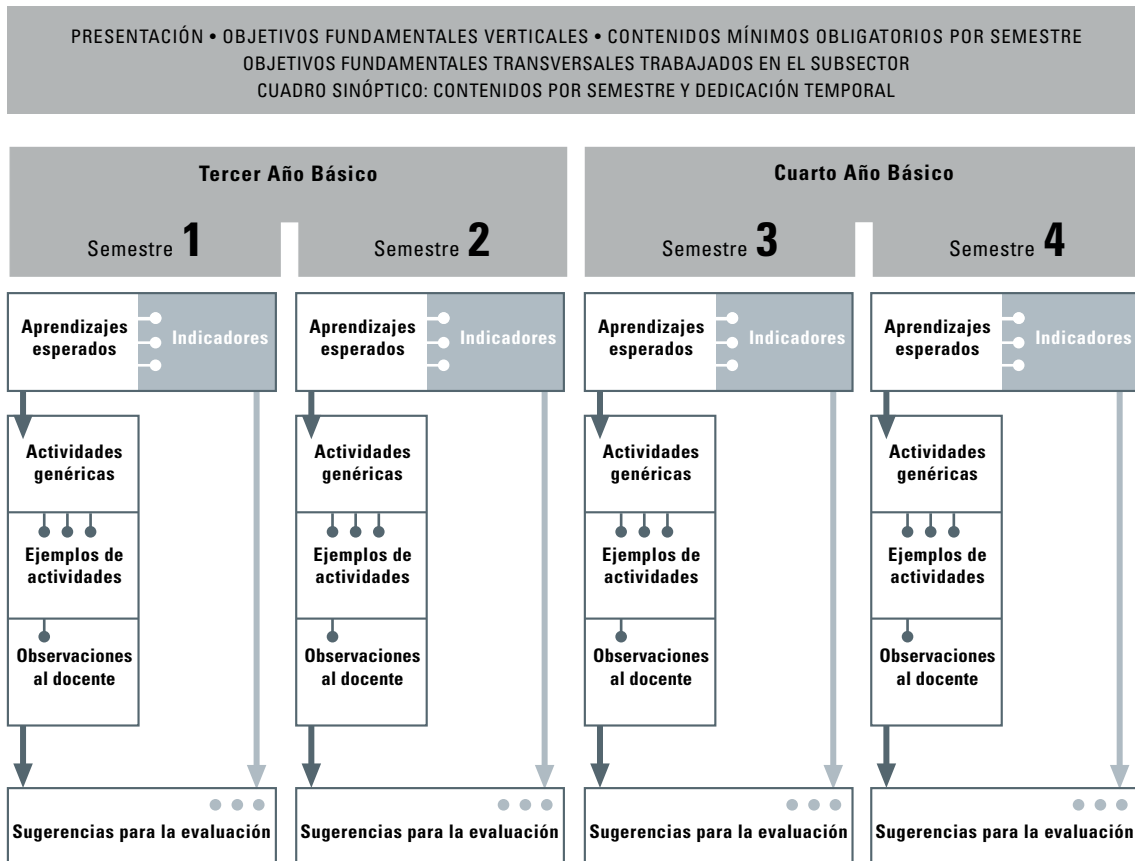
PRESENTACIÓN • OBJETIVOS FUNDAMENTALES VERTICALES • CONTENIDOS MÍNIMOS OBLIGATORIOS POR SEMESTRE
OBJETIVOS FUNDAMENTALES TRANSVERSALES TRABAJADOS EN EL SUBSECTOR
CUADRO SINÓPTICO: CONTENIDOS POR SEMESTRE Y DEDICACIÓN TEMPORAL

Tercer Año Básico

Semestre 1

Aprendizajes esperados
Indicadores
Actividades genéricas
Ejemplos de actividades
Observaciones al docente
Sugerencias para la evaluación

Semestre 2

Aprendizajes esperados
Indicadores
Actividades genéricas
Ejemplos de actividades
Observaciones al docente
Sugerencias para la evaluación

Cuarto Año Básico

Semestre 3

Aprendizajes esperados
Indicadores
Actividades genéricas
Ejemplos de actividades
Observaciones al docente
Sugerencias para la evaluación

Semestre 4

Aprendizajes esperados
Indicadores
Actividades genéricas
Ejemplos de actividades
Observaciones al docente
Sugerencias para la evaluación